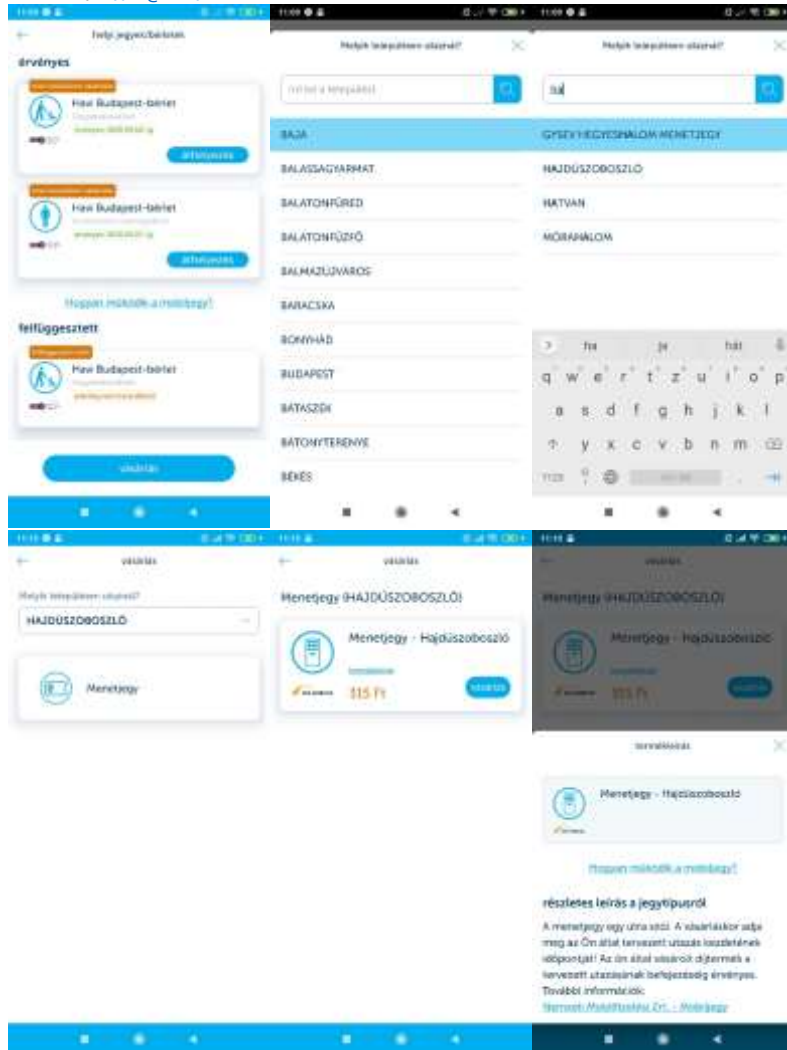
Saját jegyeim/bérleteim

érvényes

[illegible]

Havi Budapest-bérlet

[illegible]

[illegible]

Havi Budapest-bérlet

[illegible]

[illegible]

Hogyan működik a mobiljegy?

felfüggesztett

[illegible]

Havi Budapest-bérlet

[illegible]

vásárlás

Melyik településen utazna?

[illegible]

BAJA

BALASSAGYARMAT

BALATONFÜRED

BALATONFŰZFŐ

BALMAZÚJVÁROS

BARACSKA

BONYHÁD

BUDAPEST

BÁTASZÉK

BÁTONYTERENYE

BÉKÉS

Melyik településen utazna?

ha

GYSEV HEGYESHALOM MENETJEGY

HAJDÚSZOBOSZLÓ

HATVAN

MÓRAHALOM

ha | je | hát

q w e r t z u i o p

a s d f g h j k l

y x c v b n m

vásárlás

Melyik településen utazna?

HAJDÚSZOBOSZLÓ

Menetjegy

vásárlás

Menetjegy (HAJDÚSZOBOSZLÓ)

Menetjegy - Hajdúszoboszló

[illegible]

315 Ft

vásárlás

vásárlás

Menetjegy (HAJDÚSZOBOSZLÓ)

Menetjegy - Hajdúszoboszló

315 Ft

termékleírás

Menetjegy - Hajdúszoboszló

Hogyan működik a mobiljegy?

részletes leírás a jegytípusról

A menetjegy egy útra szól. A vásárláskor adja meg az Ön által tervezett utazás kezdetének időpontját! Az ön által vásárolt díjtermék a tervezett utazásának befejeztéig érvényes. További információk:

Nemzeti Mobilfizetési Zrt. - Mobiljegy